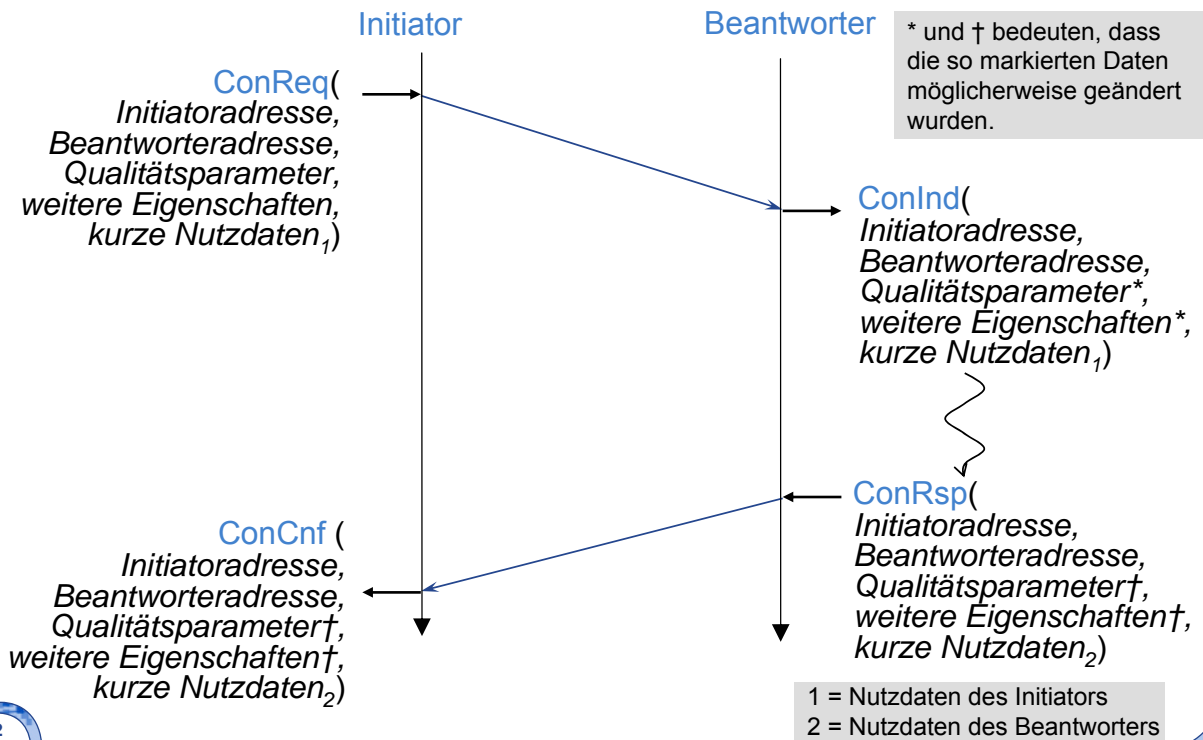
Initiator

Beantworter

* und † bedeuten, dass die so markierten Daten möglicherweise geändert wurden.

ConReq( *Initiatoradresse, Beantworteradresse, Qualitätsparameter, weitere Eigenschaften, kurze Nutzdaten$_1$*)

ConInd( *Initiatoradresse, Beantworteradresse, Qualitätsparameter*, weitere Eigenschaften*, kurze Nutzdaten$_1$*)

ConRsp( *Initiatoradresse, Beantworteradresse, Qualitätsparameter†, weitere Eigenschaften†, kurze Nutzdaten$_2$*)

ConCnf ( *Initiatoradresse, Beantworteradresse, Qualitätsparameter†, weitere Eigenschaften†, kurze Nutzdaten$_2$*)

1 = Nutzdaten des Initiators
2 = Nutzdaten des Beantworters